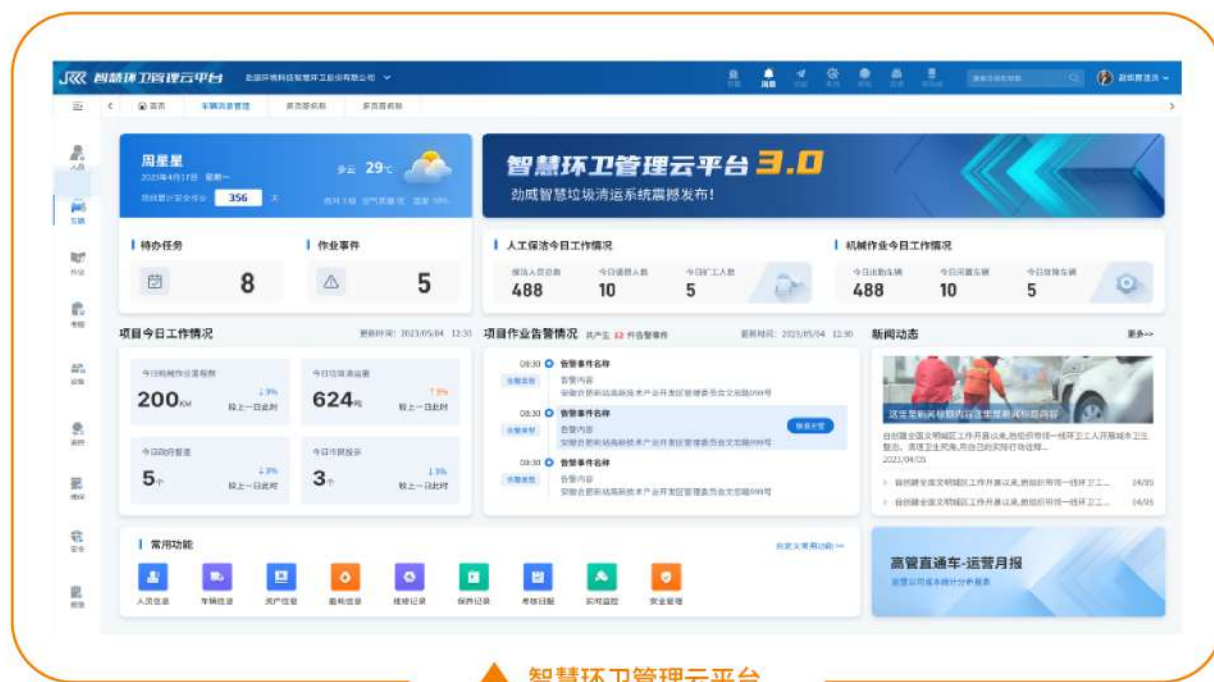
智慧环卫管理云平台

首页 车辆信息管理

周星星
2023年4月17日 星期一
多云 29℃
356 天

智慧环卫管理云平台 3.0
劲威智慧垃圾清运系统震撼发布!

待办任务
8
作业事件
5

人工保洁今日工作情况
488
10
5

机械作业今日工作情况
488
10
5

项目今日工作情况
更新时间: 2023/05/04 12:30
200KM
较上一日此时
624吨
较上一日此时
5个
较上一日此时
3个
较上一日此时

项目作业告警情况 共产生 12 件告警事件
更新时间: 2023/05/04 12:30
08:30 告警事件名称
告警内容
08:30 告警事件名称
告警内容
08:30 告警事件名称
告警内容

新闻动态
更多>>
2023/04/05
04/05
04/05

常用功能
人员信息 车辆信息 资产信息 面积信息 维修记录 保养记录 考核日报 实时监控 安全管理

高管直通车-运营月报

智慧环卫管理云平台